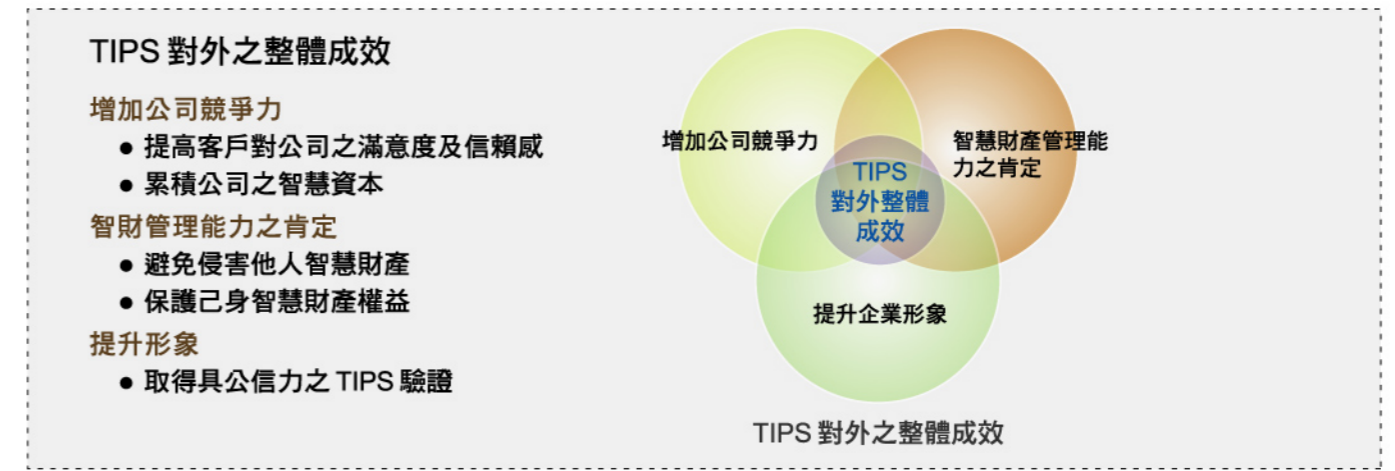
TIPS 對外之整體成效

增加公司競爭力
● 提高客戶對公司之滿意度及信賴感
● 累積公司之智慧資本

智財管理能力之肯定
● 避免侵害他人智慧財產
● 保護己身智慧財產權益

提升形象
● 取得具公信力之 TIPS 驗證

增加公司競爭力

智慧財產管理能力之肯定

TIPS 對外整體成效

提升企業形象

TIPS 對外之整體成效